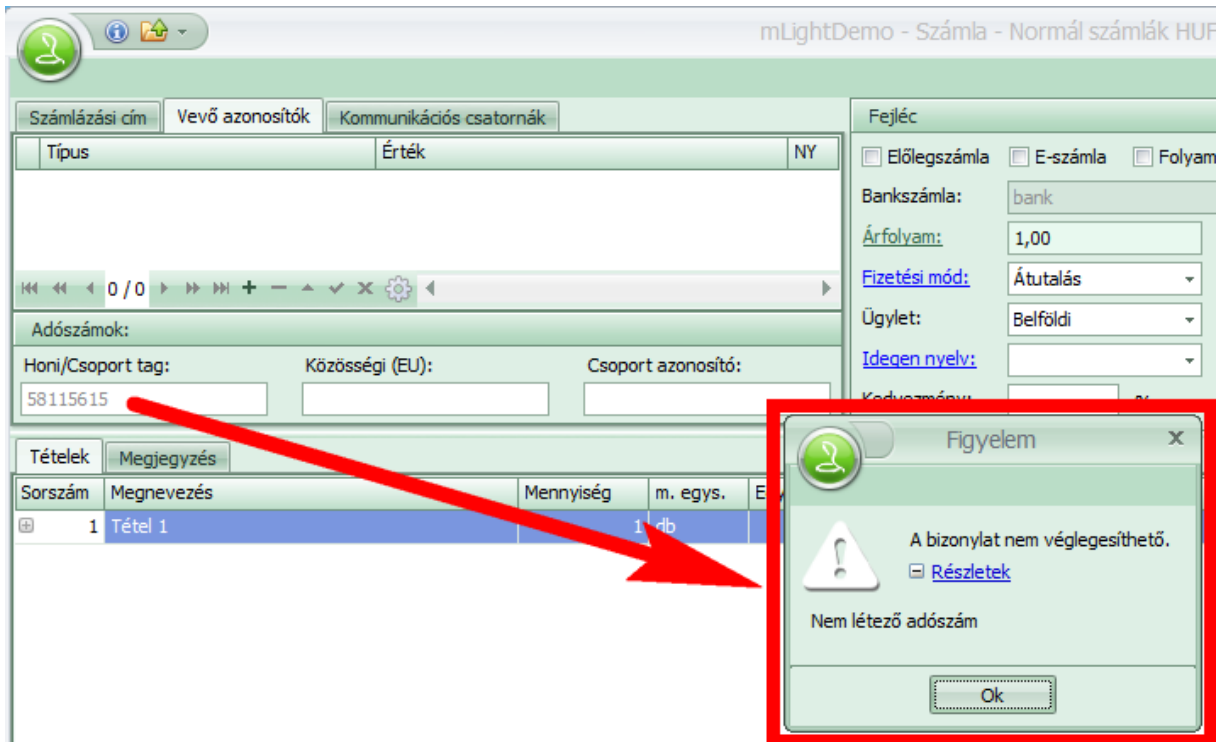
mLightDemo - Számla - Normál számlák HUF

Számlázási cím | Vevő azonosítók | Kommunikációs csatornák

| Típus | Érték | NY |
|---|---|---|

0 / 0

Adószámok:

Honi/Csoport tag: 58115615
Közösségi (EU):
Csoport azonosító:

Fejléc

Előlegszámla
E-számla
Folyam

Bankszámla: bank
Árfolyam: 1,00
Fizetési mód: Átutalás
Ügylet: Belföldi
Idegen nyelv:
Kedvezmény: %

Tételek | Megjegyzés

| Sorszám | Megnevezés | Mennyiség | m. egys. | E |
|---|---|---|---|---|
| 1 | Tétel 1 | 1 | db | |

Figyelem

A bizonylat nem véglegesíthető.
Részletek

Nem létező adószám

Ok